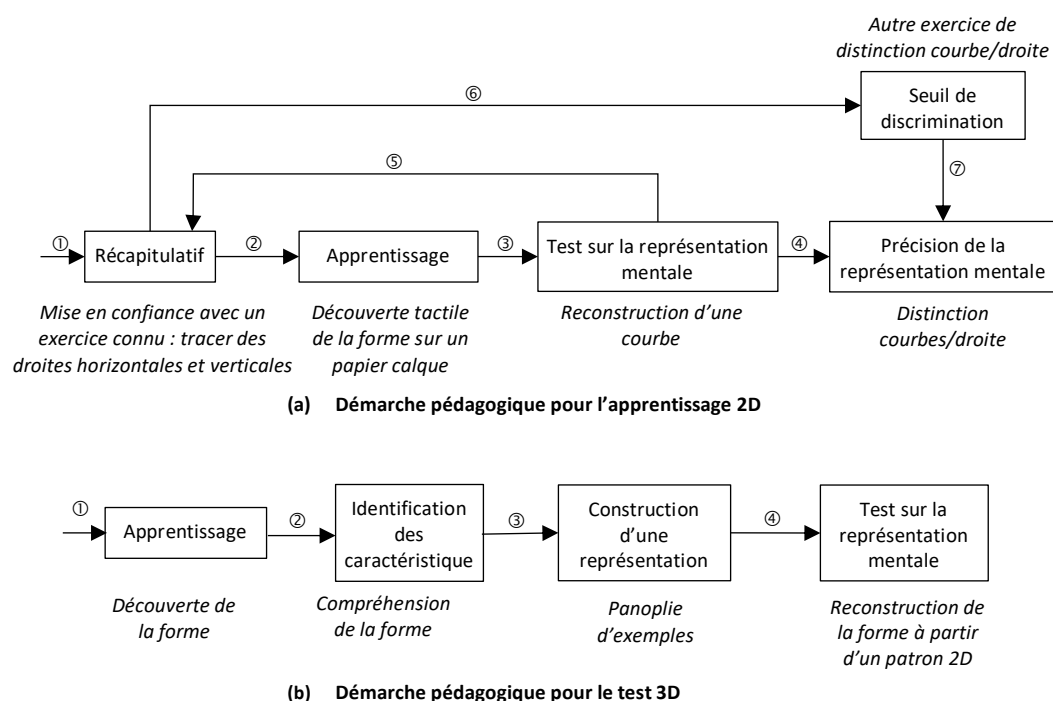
Autre exercice de distinction courbe/droite

⑥

Seuil de discrimination

⑤

⑦

① Récapitulatif ② Apprentissage ③ Test sur la représentation mentale ④ Précision de la représentation mentale

Mise en confiance avec un exercice connu : tracer des droites horizontales et verticales

Découverte tactile de la forme sur un papier calque

Reconstruction d'une courbe

Distinction courbes/droite

(a) Démarche pédagogique pour l'apprentissage 2D

① Apprentissage ② Identification des caractéristique ③ Construction d'une représentation ④ Test sur la représentation mentale

Découverte de la forme

Compréhension de la forme

Panoplie d'exemples

Reconstruction de la forme à partir d'un patron 2D

(b) Démarche pédagogique pour le test 3D